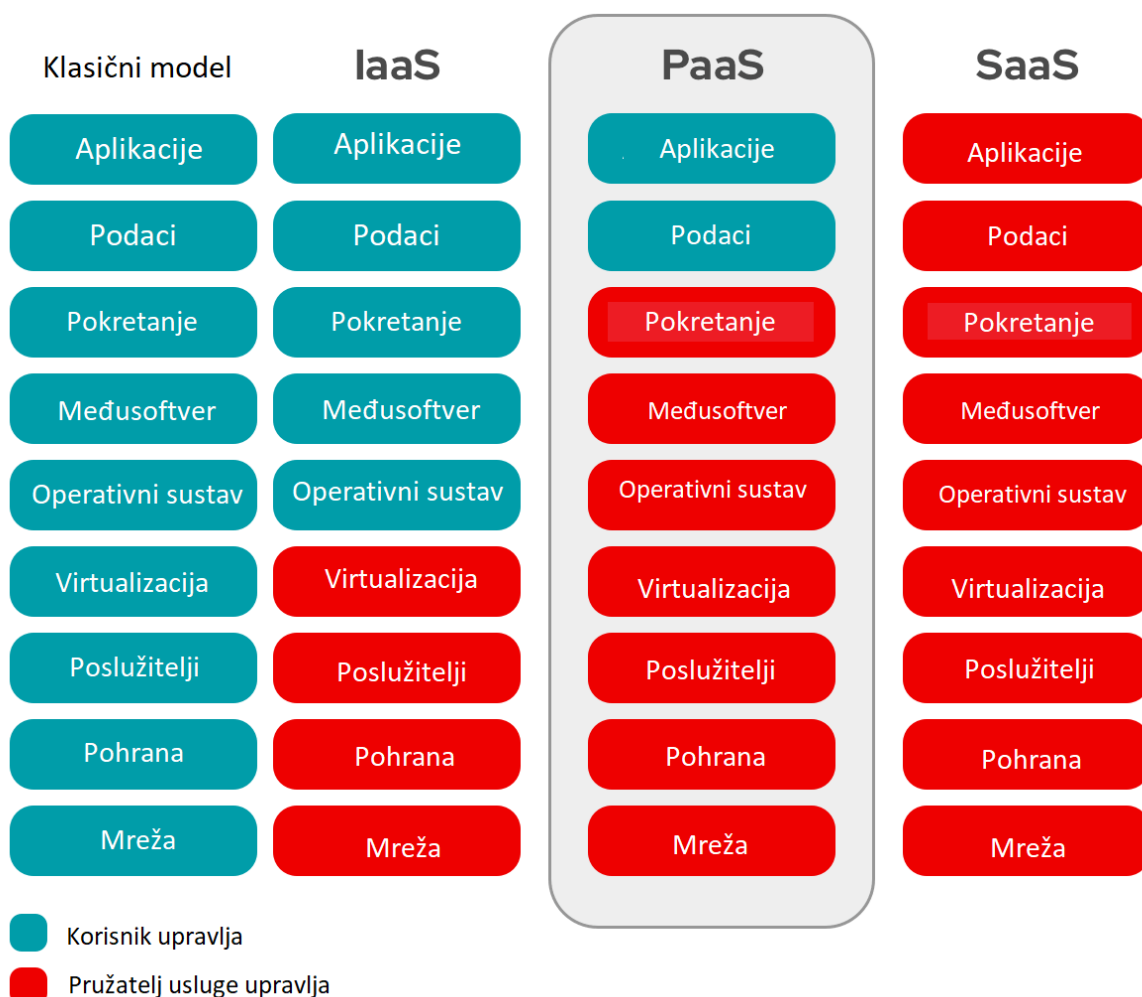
Klasični model

Aplikacije
Podaci
Pokretanje
Međusoftver
Operativni sustav
Virtualizacija
Poslužitelji
Pohrana
Mreža

IaaS

Aplikacije
Podaci
Pokretanje
Međusoftver
Operativni sustav
Virtualizacija
Poslužitelji
Pohrana
Mreža

PaaS

Aplikacije
Podaci
Pokretanje
Međusoftver
Operativni sustav
Virtualizacija
Poslužitelji
Pohrana
Mreža

SaaS

Aplikacije
Podaci
Pokretanje
Međusoftver
Operativni sustav
Virtualizacija
Poslužitelji
Pohrana
Mreža

Korisnik upravlja

Pružatelj usluge upravlja